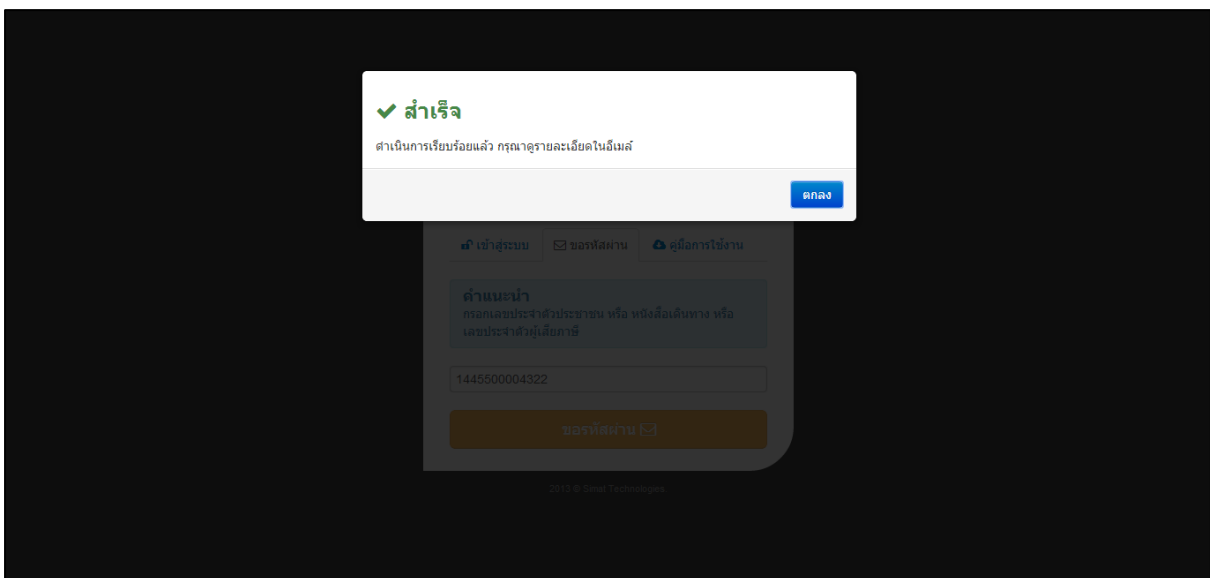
✔ สำเร็จ

ดำเนินการเรียบร้อยแล้ว กรุณาดูรายละเอียดในอีเมล์

ตกลง

เข้าสู่ระบบ | ขอรหัสผ่าน | คู่มือการใช้งาน

คำแนะนำ
กรอกเลขประจำตัวประชาชน หรือ หนังสือเดินทาง หรือ เลขประจำตัวผู้เสียภาษี

1445500004322

ขอรหัสผ่าน

2013 © Smart Technologies